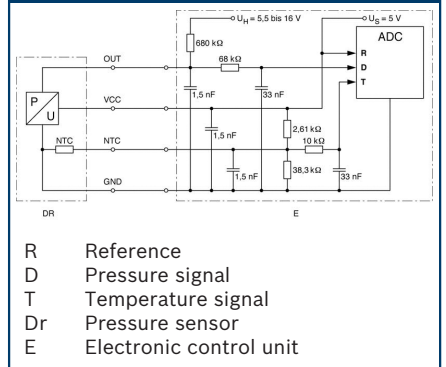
$U_H$ = 5,5 bis 16 V
$U_S$ = 5 V
ADC
R
D
T
680 kΩ
OUT
68 kΩ
P
U
VCC
1,5 nF
33 nF
1,5 nF
NTC
NTC
2,61 kΩ
10 kΩ
1,5 nF
GND
38,3 kΩ
33 nF
DR
E

R Reference
D Pressure signal
T Temperature signal
Dr Pressure sensor
E Electronic control unit